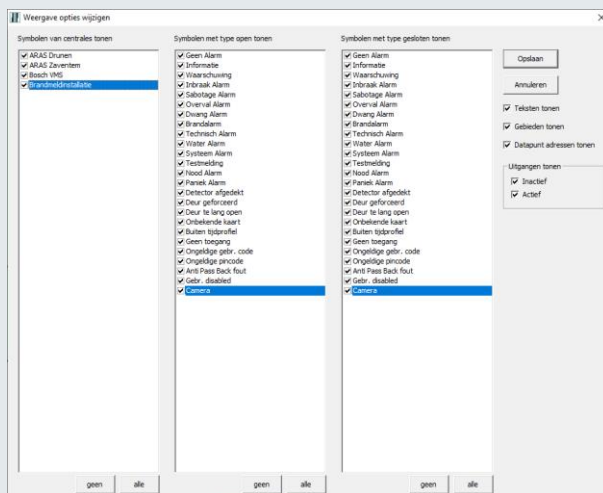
Weergave opties wijzigen

Symbolen van centrales tonen
ARAS Drunen
ARAS Zaventem
Bosch VMS
Brandmeldinstallatie

geen
alle

Symbolen met type open tonen
Geen Alarm
Informatie
Waarschuwing
Inbraak Alarm
Sabotage Alarm
Overval Alarm
Dwang Alarm
Brandalarm
Technisch Alarm
Water Alarm
Systeem Alarm
Testmelding
Nood Alarm
Paniek Alarm
Detector afgedekt
Deur geforceerd
Deur te lang open
Onbekende kaart
Buiten tijdprofiel
Geen toegang
Ongeldige gebr. code
Ongeldige pincode
Anti Pass Back fout
Gebr. disabled
Camera

geen
alle

Symbolen met type gesloten tonen
Geen Alarm
Informatie
Waarschuwing
Inbraak Alarm
Sabotage Alarm
Overval Alarm
Dwang Alarm
Brandalarm
Technisch Alarm
Water Alarm
Systeem Alarm
Testmelding
Nood Alarm
Paniek Alarm
Detector afgedekt
Deur geforceerd
Deur te lang open
Onbekende kaart
Buiten tijdprofiel
Geen toegang
Ongeldige gebr. code
Ongeldige pincode
Anti Pass Back fout
Gebr. disabled
Camera

geen
alle

Opslaan
Annuleren
Teksten tonen
Gebieden tonen
Datapunt adressen tonen
Uitgangen tonen
Inactief
Actief